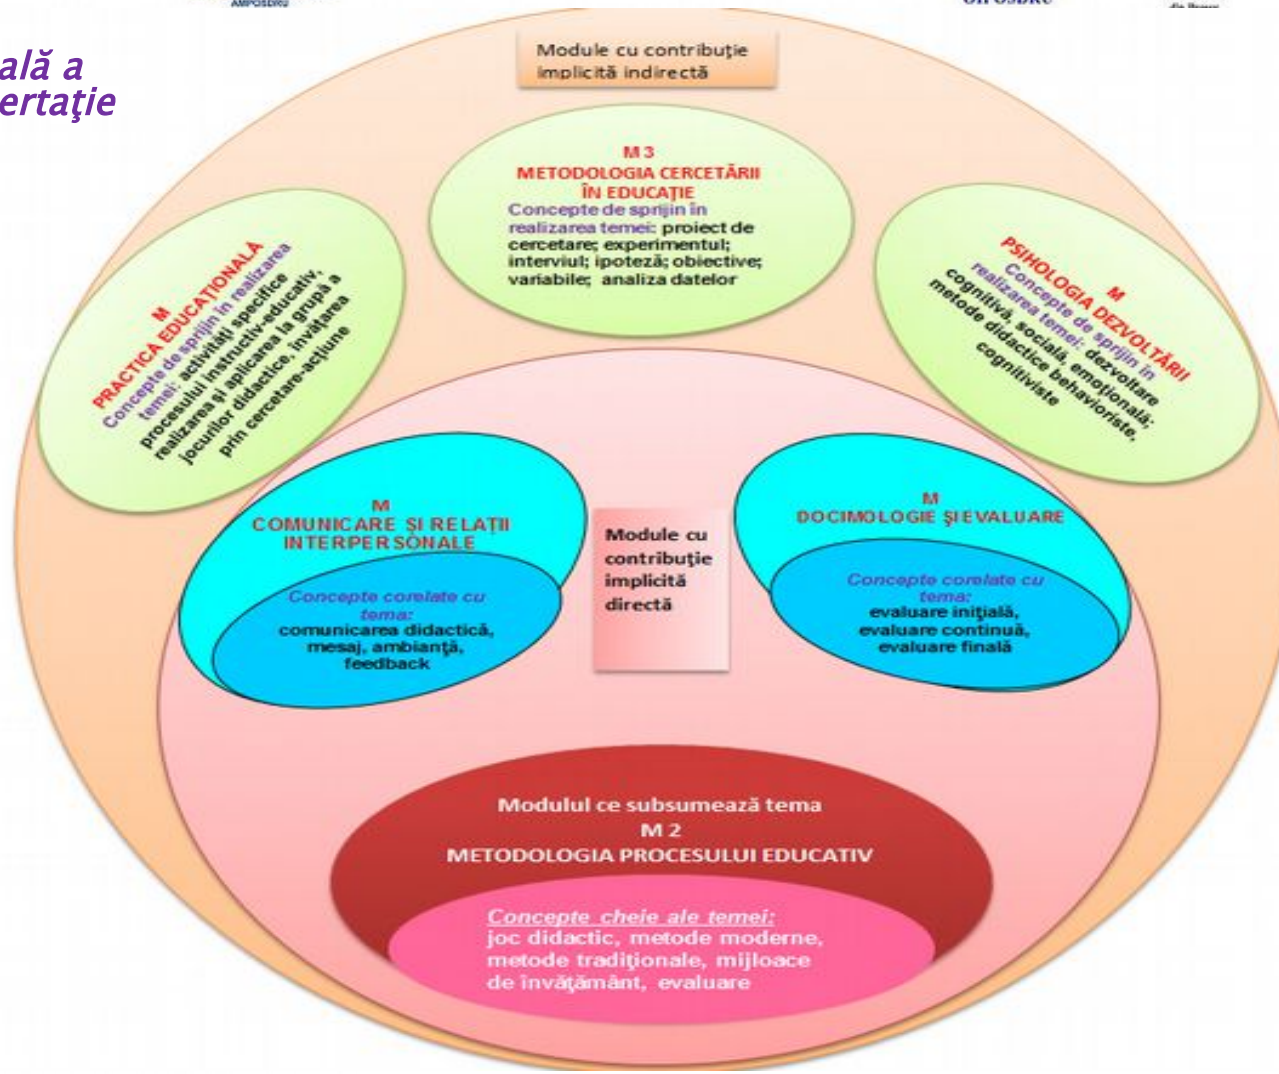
AMPOSDRU

ală a
ertaţie

Module cu contribuţie implicită indirectă

M 3
METODOLOGIA CERCETĂRII ÎN EDUCAŢIE
Concepte de sprijin în realizarea temei: proiect de cercetare; experimentul; interviul; ipoteză; obiective; variabile; analiza datelor

M
PRACTICA EDUCAŢIONALĂ
Concepte de sprijin în realizarea temei: activităţi specifice procesului instructiv-educativ, realizarea şi aplicarea la grupă a jocurilor didactice, învăţarea prin cercetare-acţiune

M
PSIHOLOGIA DEZVOLTĂRII
Concepte de sprijin în realizarea temei: dezvoltare cognitivă, socială, emoţională; metode didactice behavioriste, cognitiviste

M
COMUNICARE ŞI RELAŢII INTERPERSONALE
Concepte corelate cu tema: comunicarea didactică, mesaj, ambianţă, feedback

Module cu contribuţie implicită directă

M
DOCIMOLOGIE ŞI EVALUARE
Concepte corelate cu tema: evaluare iniţială, evaluare continuă, evaluare finală

Modulul ce subsumează tema
M 2
METODOLOGIA PROCESULUI EDUCATIV

Concepte cheie ale temei: joc didactic, metode moderne, metode tradiţionale, mijloace de învăţământ, evaluare